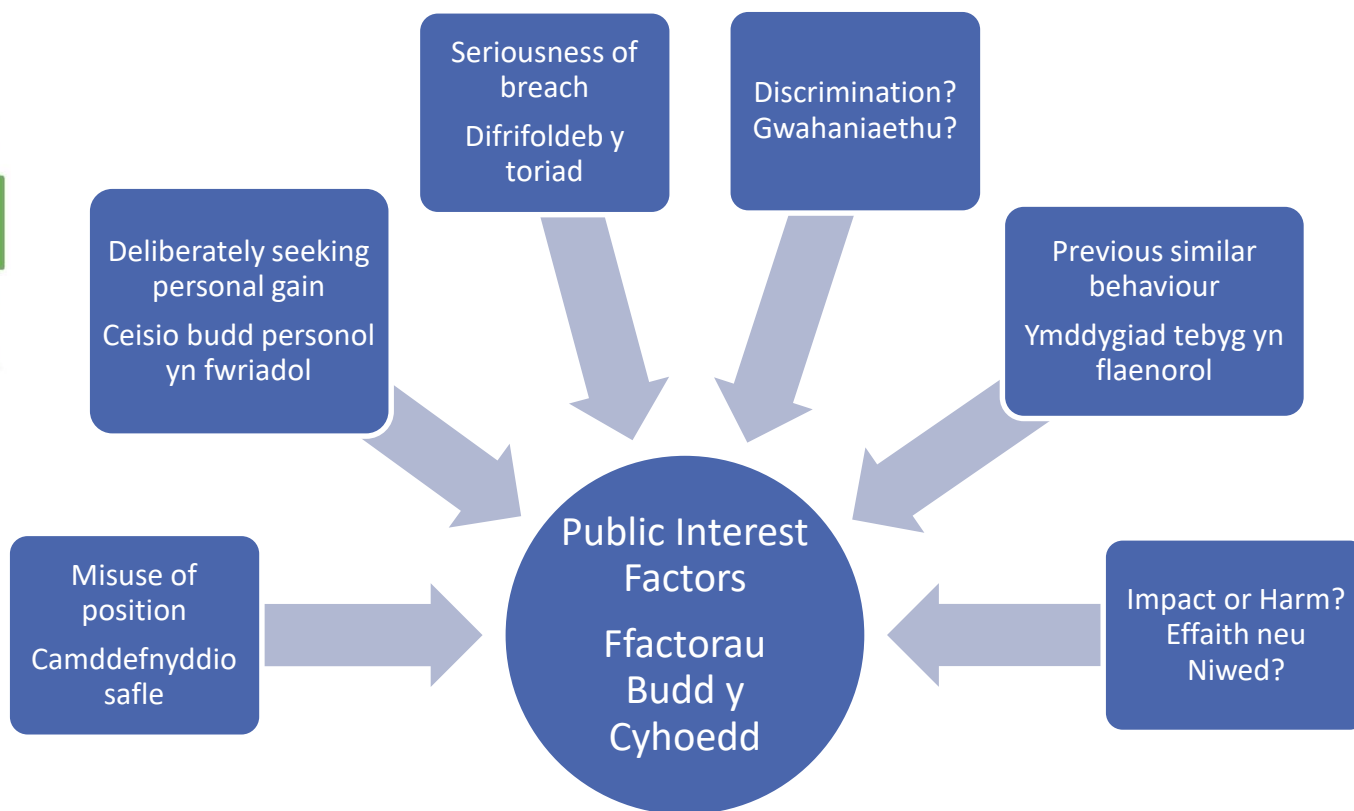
Seriousness of breach

Difrifoldeb y toriad

Discrimination?
Gwahaniaethu?

Deliberately seeking personal gain

Ceisio budd personol yn fwriadol

Previous similar behaviour

Ymddygiad tebyg yn flaenorol

Misuse of position

Camddefnyddio safle

Public Interest Factors

Ffactorau Budd y Cyhoedd

Impact or Harm?
Effaith neu Niwed?